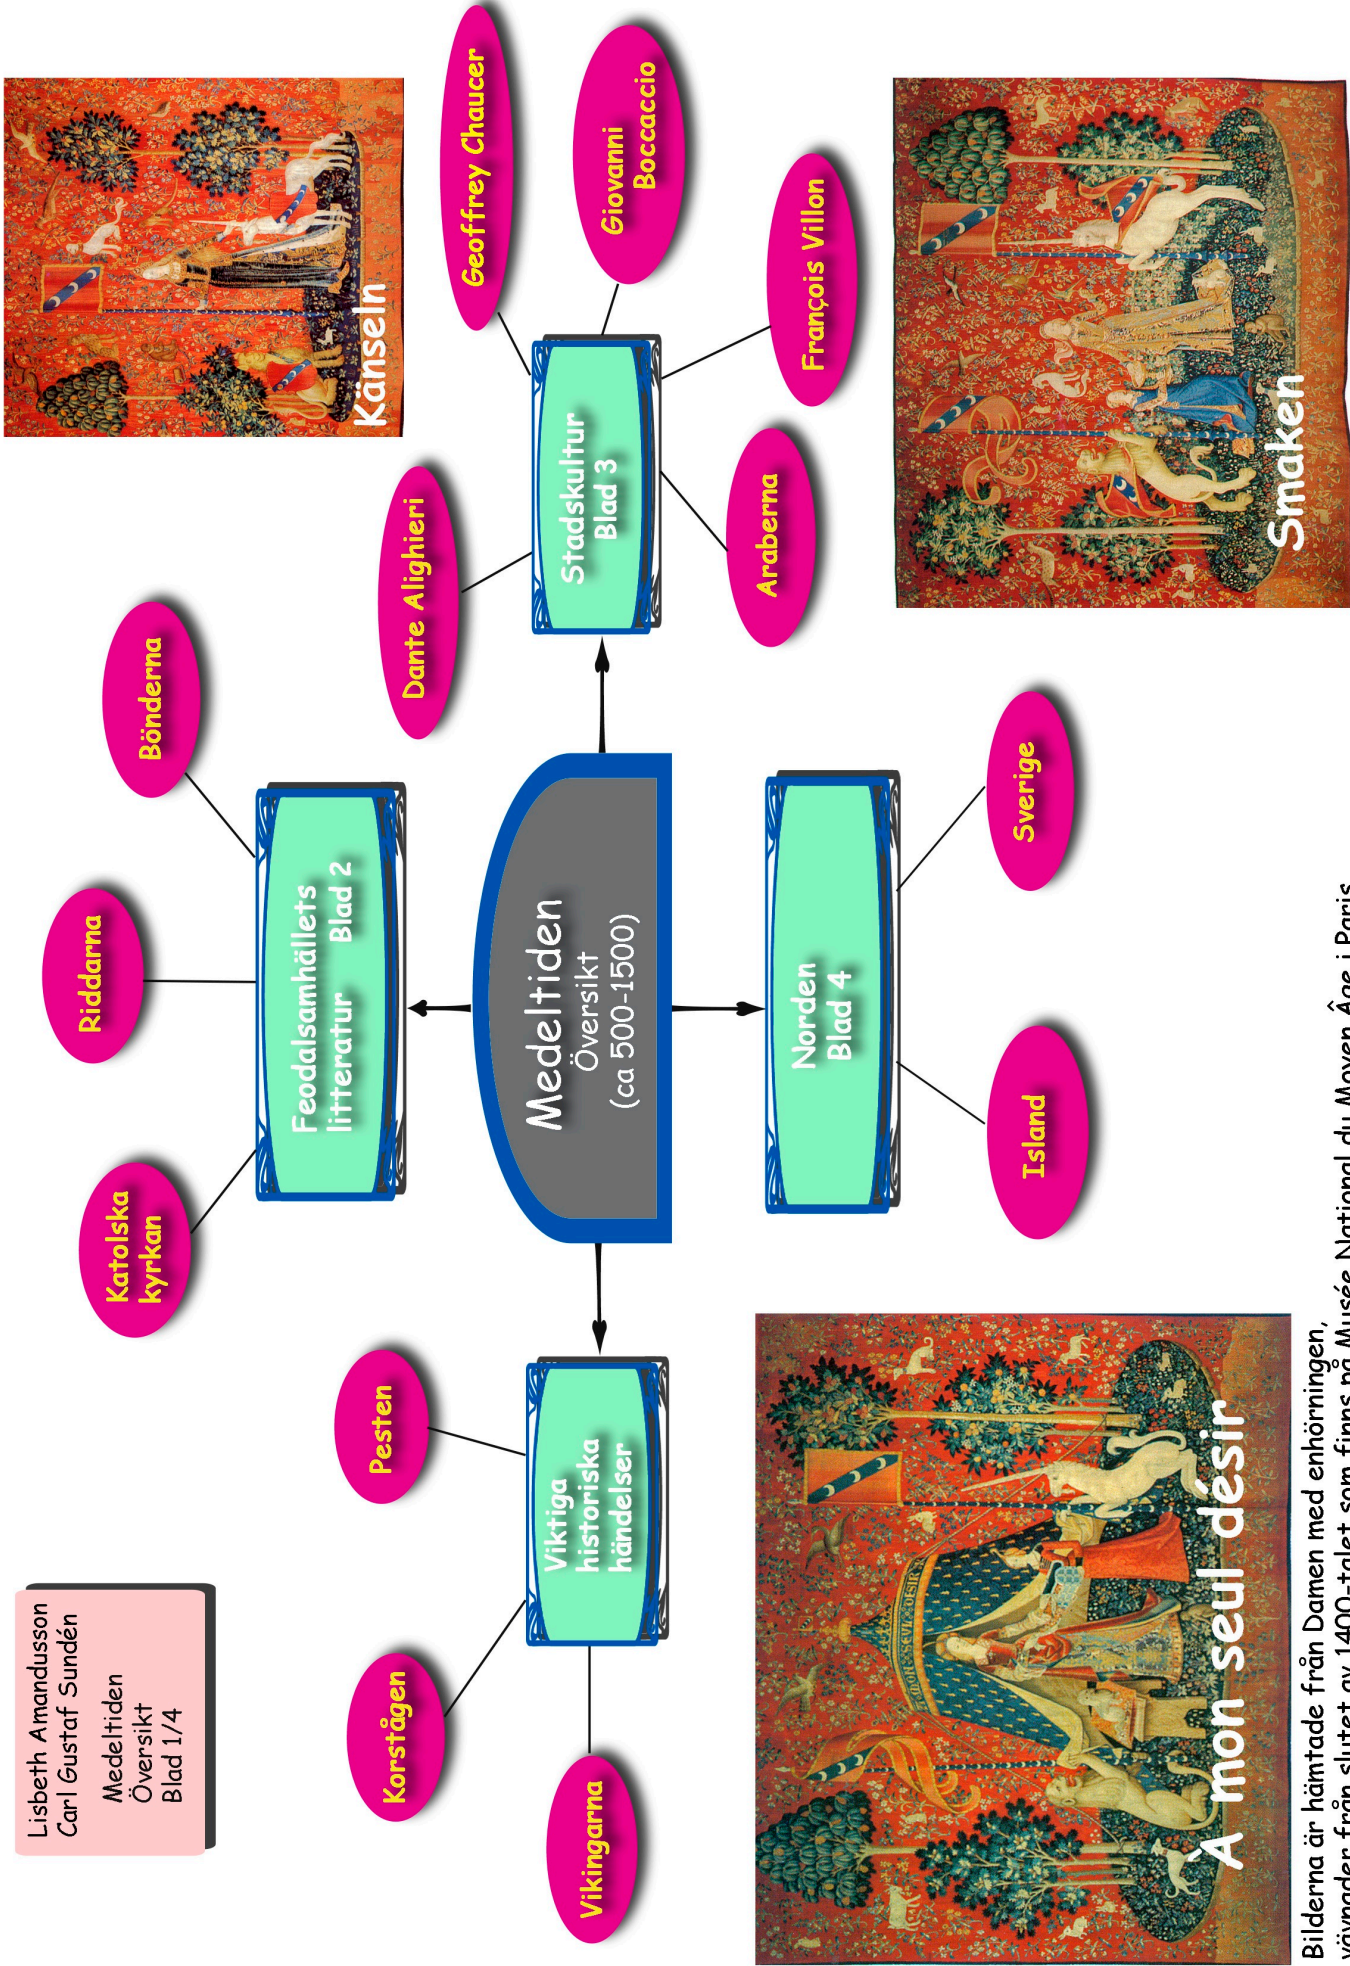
Lisbeth Amandusson
Carl Gustaf Sundén

Medeltiden
Översikt
Blad 1/4

Medeltiden
Översikt
(ca 500-1500)

Feodalsamhällets litteratur Blad 2

Katolska kyrkan

Riddarna

Bönderna

Stadskultur Blad 3

Dante Alighieri

Geoffrey Chaucer

Giovanni Boccaccio

François Villon

Araberna

Norden Blad 4

Sverige

Island

Viktiga historiska händelser

Pesten

Korstågen

Vikingarna

Känseln

Smaken

À mon seul désir

Bilderna är hämtade från Damen med enhörningen, vävnader från slutet av 1400-talet som finns på Musée National du Moyen Âge i Paris